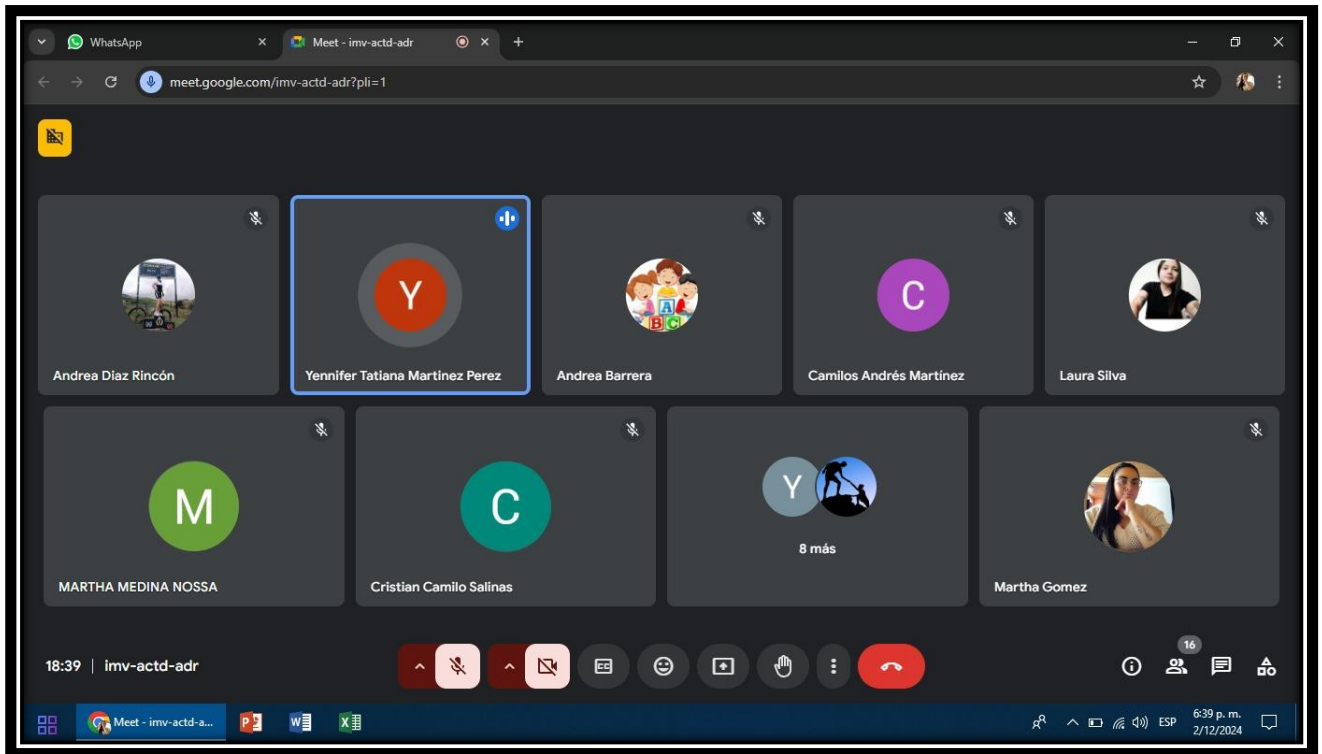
WhatsApp
Meet - imv-actd-adr
meet.google.com/imv-actd-adr?pli=1

Y
C
Andrea Diaz Rincón
Yennifer Tatiana Martinez Perez
Andrea Barrera
Camilos Andrés Martínez
Laura Silva

M
C
Y
8 más
MARTHA MEDINA NOSSA
Cristian Camilo Salinas
Martha Gomez

18:39 | imv-actd-adr
16

Meet - imv-actd-a...
ESP
6:39 p. m.
2/12/2024